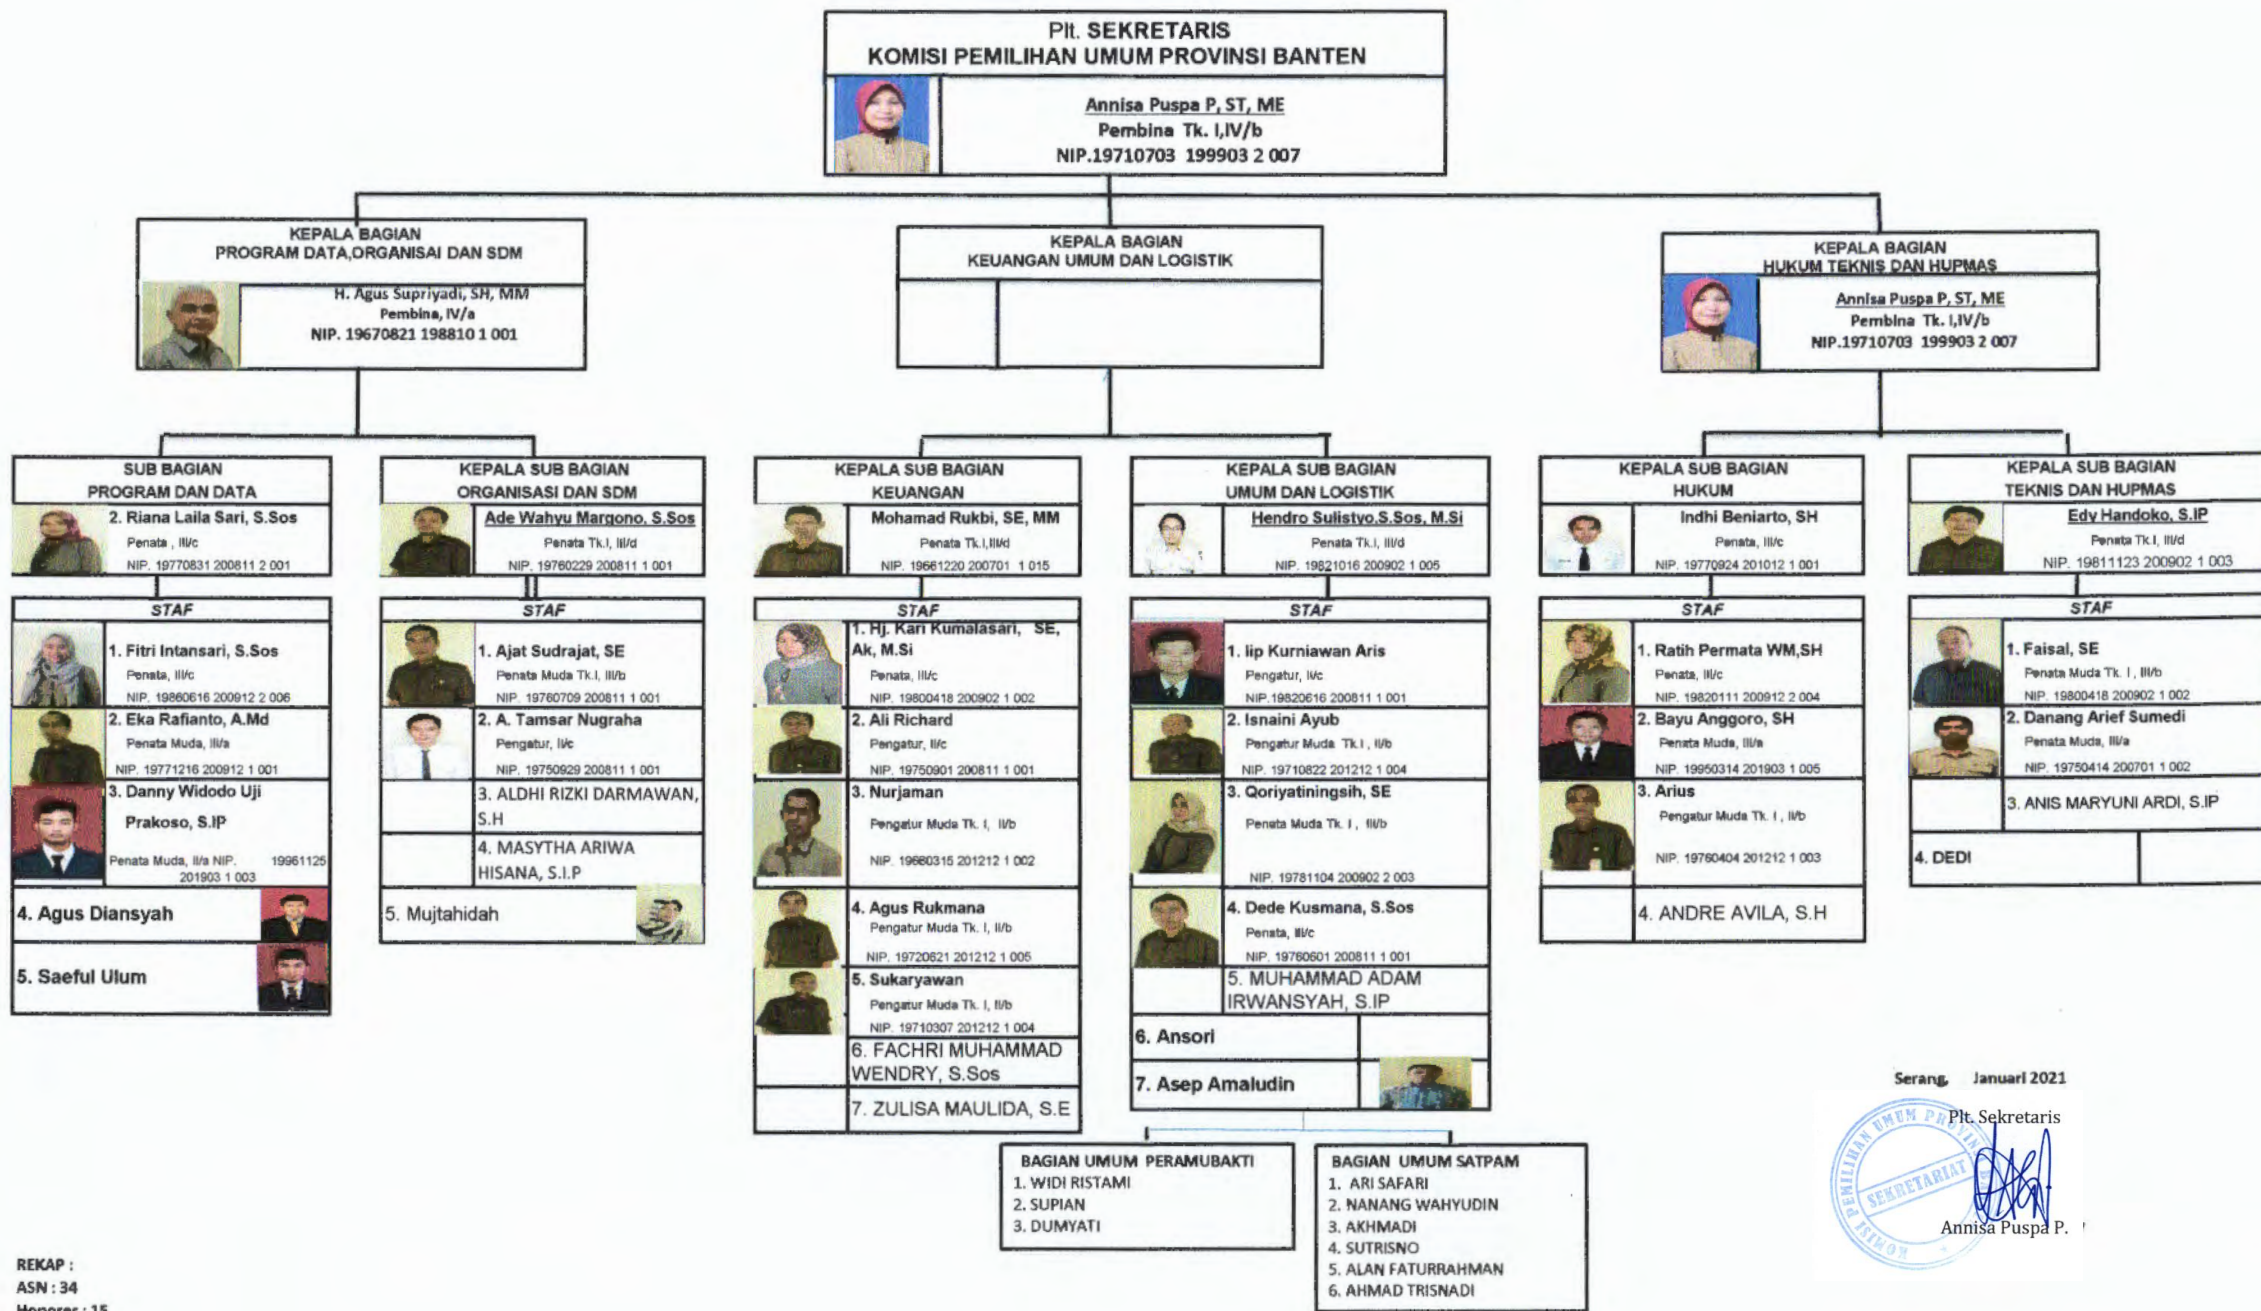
Plt. SEKRETARIS
KOMISI PEMILIHAN UMUM PROVINSI BANTEN

Annisa Puspa P, ST, ME
Pembina Tk. I,IV/b
NIP.19710703 199903 2 007

KEPALA BAGIAN
PROGRAM DATA,ORGANISAI DAN SDM

H. Agus Supriyadi, SH, MM
Pembina, IV/a
NIP. 19670821 198810 1 001

KEPALA BAGIAN
KEUANGAN UMUM DAN LOGISTIK

KEPALA BAGIAN
HUKUM TEKNIS DAN HUPMAS

Annisa Puspa P, ST, ME
Pembina Tk. I,IV/b
NIP.19710703 199903 2 007

SUB BAGIAN
PROGRAM DAN DATA

2. Riana Laila Sari, S.Sos
Penata , III/c
NIP. 19770831 200811 2 001

STAF

1. Fitri Intansari, S.Sos
Penata, III/c
NIP. 19860616 200912 2 006

2. Eka Rafianto, A.Md
Penata Muda, III/a
NIP. 19771216 200912 1 001

3. Danny Widodo Uji Prakoso, S.IP
Penata Muda, III/a NIP. 19961125 201903 1 003

4. Agus Diansyah

5. Saeful Ulum

KEPALA SUB BAGIAN
ORGANISASI DAN SDM

Ade Wahyu Margono, S.Sos
Penata Tk.I, III/d
NIP. 19760229 200811 1 001

STAF

1. Ajat Sudrajat, SE
Penata Muda Tk.I, III/b
NIP. 19760709 200811 1 001

2. A. Tamsar Nugraha
Pengatur, II/c
NIP. 19750929 200811 1 001

3. ALDHI RIZKI DARMAWAN, S.H

4. MASYTHA ARIWA HISANA, S.I.P

5. Mujtahidah

KEPALA SUB BAGIAN
KEUANGAN

Mohamad Rukbi, SE, MM
Penata Tk.I,III/d
NIP. 19661220 200701 1 015

STAF

1. Hj. Kari Kumalasari, SE, Ak, M.Si
Penata, III/c
NIP. 19800418 200902 1 002

2. Ali Richard
Pengatur, II/c
NIP. 19750901 200811 1 001

3. Nurjaman
Pengatur Muda Tk. I, II/b
NIP. 19660315 201212 1 002

4. Agus Rukmana
Pengatur Muda Tk. I, II/b
NIP. 19720621 201212 1 005

5. Sukaryawan
Pengatur Muda Tk. I, II/b
NIP. 19710307 201212 1 004

6. FACHRI MUHAMMAD WENDRY, S.Sos

7. ZULISA MAULIDA, S.E

KEPALA SUB BAGIAN
UMUM DAN LOGISTIK

Hendro Sulistyo,S.Sos, M.Si
Penata Tk.I, III/d
NIP. 19821016 200902 1 005

STAF

1. Iip Kurniawan Aris
Pengatur, II/c
NIP.19820616 200811 1 001

2. Isnaini Ayub
Pengatur Muda Tk.I , II/b
NIP. 19710822 201212 1 004

3. Qoriyatiningsih, SE
Penata Muda Tk. I , III/b
NIP. 19781104 200902 2 003

4. Dede Kusmana, S.Sos
Penata, III/c
NIP. 19760601 200811 1 001

5. MUHAMMAD ADAM IRWANSYAH, S.IP

6. Ansori

7. Asep Amaludin

KEPALA SUB BAGIAN
HUKUM

Indhi Beniarto, SH
Penata, III/c
NIP. 19770924 201012 1 001

STAF

1. Ratih Permata WM,SH
Penata, III/c
NIP. 19820111 200912 2 004

2. Bayu Anggoro, SH
Penata Muda, III/a
NIP. 19950314 201903 1 005

3. Arius
Pengatur Muda Tk. I , II/b
NIP. 19760404 201212 1 003

4. ANDRE AVILA, S.H

KEPALA SUB BAGIAN
TEKNIS DAN HUPMAS

Edy Handoko, S.IP
Penata Tk.I, III/d
NIP. 19811123 200902 1 003

STAF

1. Faisal, SE
Penata Muda Tk. I , III/b
NIP. 19800418 200902 1 002

2. Danang Arief Sumedi
Penata Muda, III/a
NIP. 19750414 200701 1 002

3. ANIS MARYUNI ARDI, S.IP

4. DEDI

BAGIAN UMUM PERAMUBAKTI
1. WIDI RISTAMI
2. SUPIAN
3. DUMYATI

BAGIAN UMUM SATPAM
1. ARI SAFARI
2. NANANG WAHYUDIN
3. AKHMADI
4. SUTRISNO
5. ALAN FATURRAHMAN
6. AHMAD TRISNADI

Serang, Januari 2021
Plt. Sekretaris
KOMISI PEMILIHAN UMUM PROVINSI SEKRETARIAT
Annisa Puspa P.

REKAP :
ASN : 34
Honorer : 15